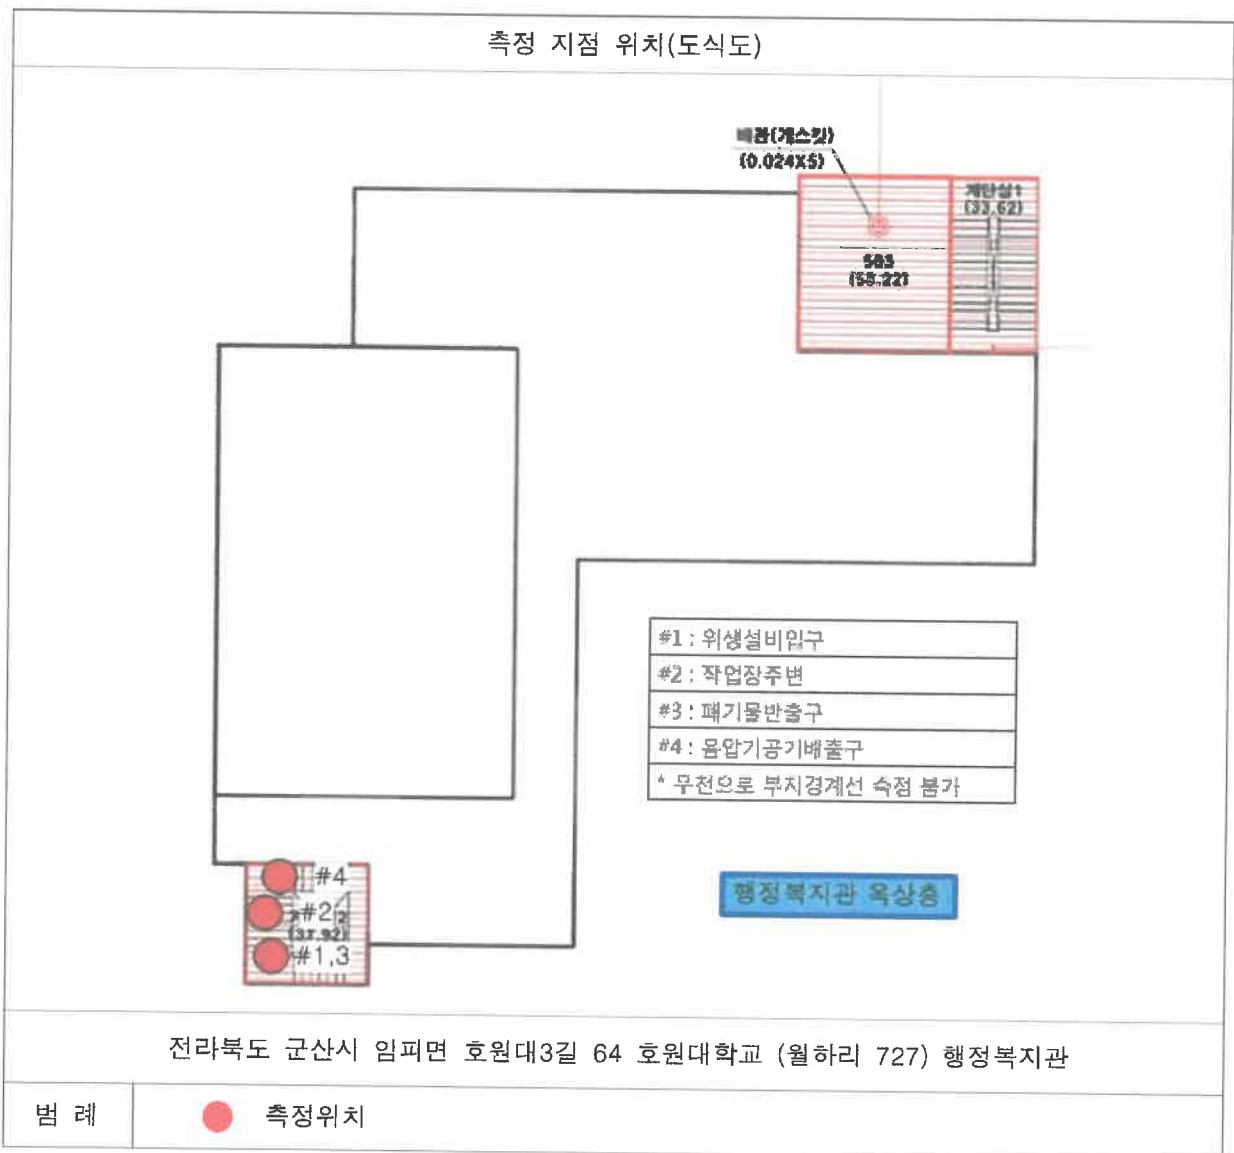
측정 지점 위치(도식도)

배관(개스킷)
(0.024X5)

계단실1
(33.62)

503
(58.22)

| #1 : 위생설비입구 |
|---|
| #2 : 작업장주변 |
| #3 : 폐기물반출구 |
| #4 : 음압기공기배출구 |
| * 우천으로 부지경계선 측정 불가 |

행정복지관 옥상층

#4
#2
(37.92)
#1,3

전라북도 군산시 임피면 호원대3길 64 호원대학교 (월하리 727) 행정복지관

| 범 례 | 측정위치 |
|---|---|